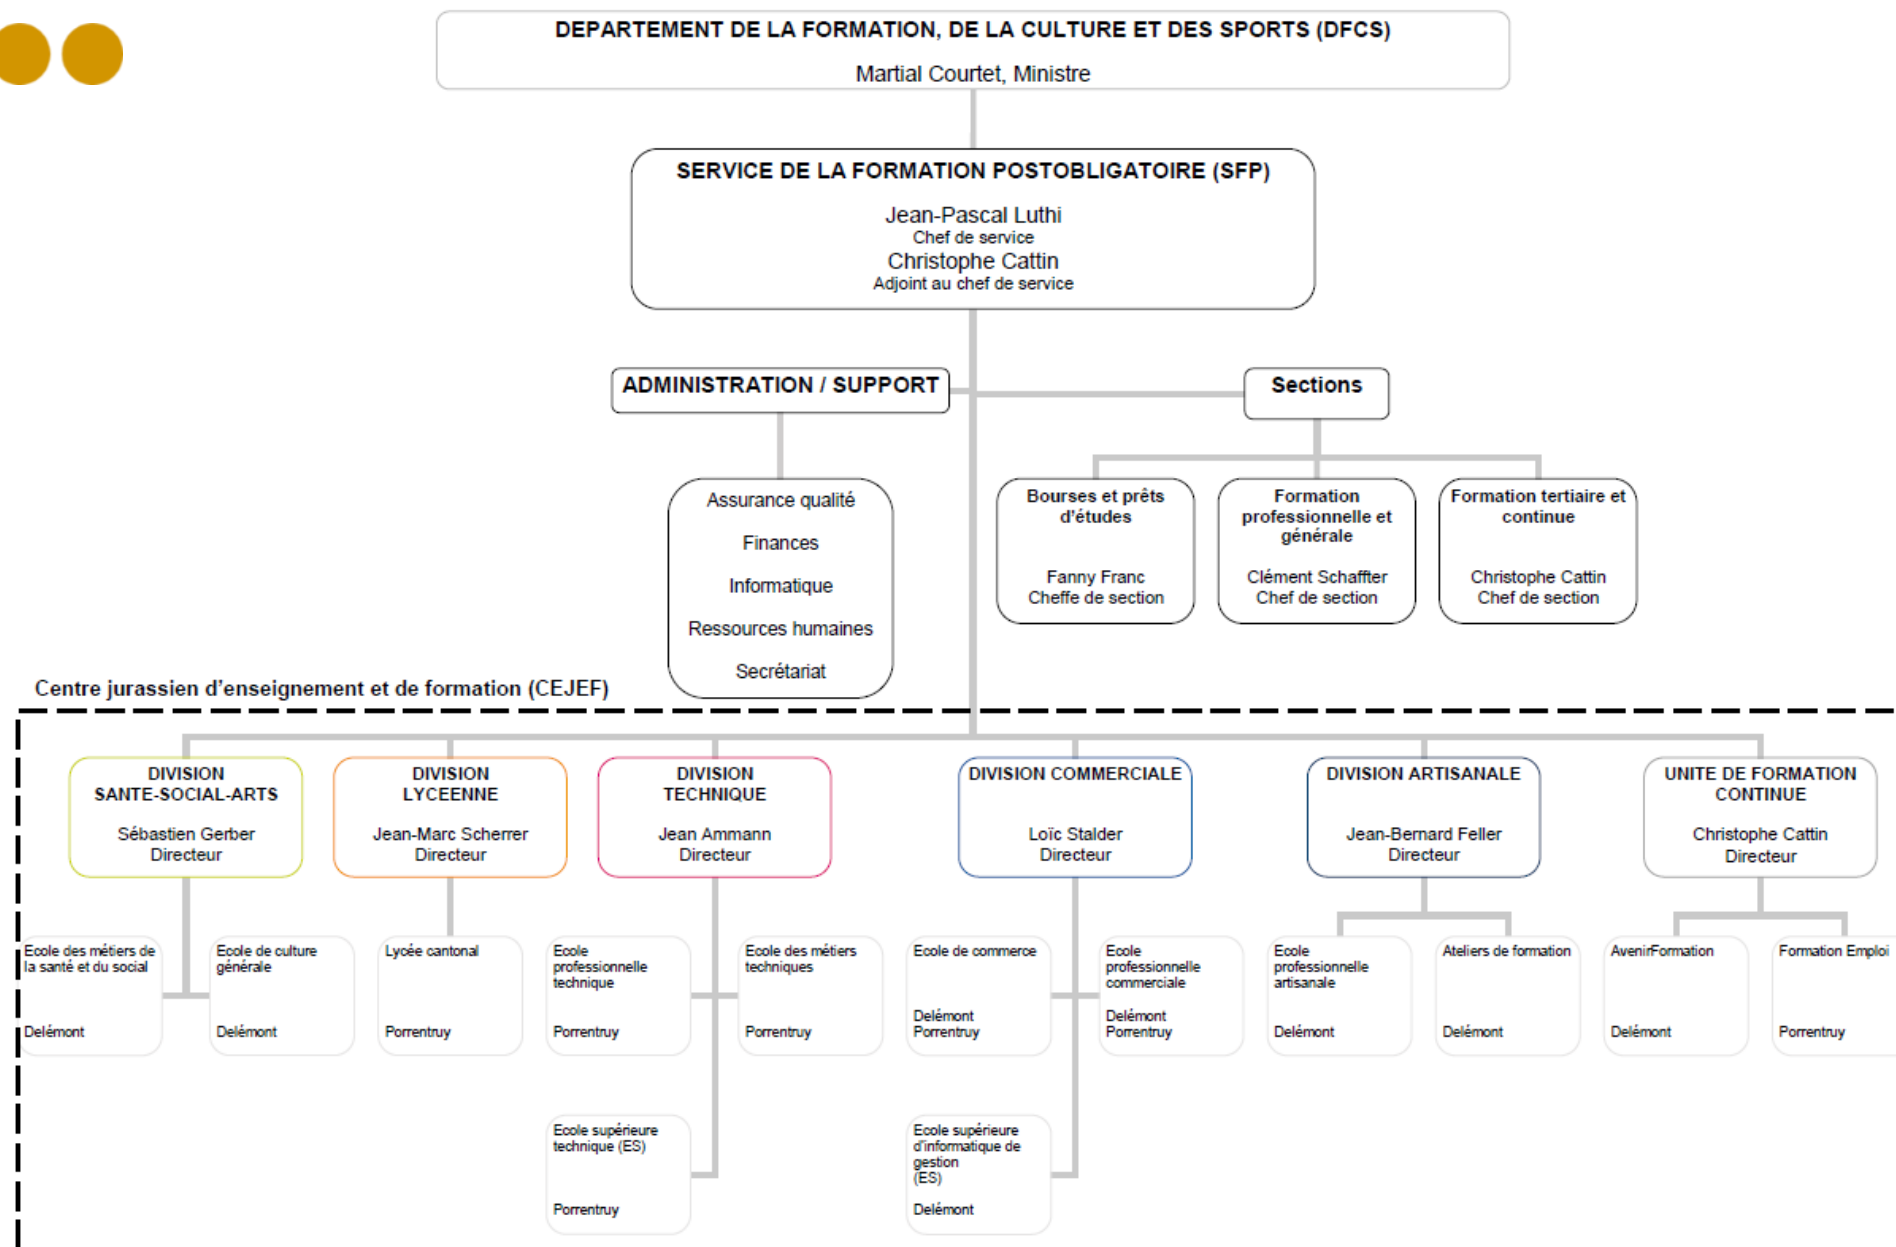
DEPARTEMENT DE LA FORMATION, DE LA CULTURE ET DES SPORTS (DFCS)
Martial Courtet, Ministre

SERVICE DE LA FORMATION POSTOBLIGATOIRE (SFP)
Jean-Pascal Luthi
Chef de service
Christophe Cattin
Adjoint au chef de service

ADMINISTRATION / SUPPORT

Sections

Assurance qualité
Finances
Informatique
Ressources humaines
Secrétariat

Bourses et prêts d'études
Fanny Franc
Cheffe de section

Formation professionnelle et générale
Clément Schaffter
Chef de section

Formation tertiaire et continue
Christophe Cattin
Chef de section

Centre jurassien d'enseignement et de formation (CEJEF)

DIVISION SANTE-SOCIAL-ARTS
Sébastien Gerber
Directeur

DIVISION LYCEENNE
Jean-Marc Scherrer
Directeur

DIVISION TECHNIQUE
Jean Ammann
Directeur

DIVISION COMMERCIALE
Loïc Stalder
Directeur

DIVISION ARTISANALE
Jean-Bernard Feller
Directeur

UNITE DE FORMATION CONTINUE
Christophe Cattin
Directeur

Ecole des métiers de la santé et du social
Delémont

Ecole de culture générale
Delémont

Lycée cantonal
Porrentruy

Ecole professionnelle technique
Porrentruy

Ecole des métiers techniques
Porrentruy

Ecole de commerce
Delémont
Porrentruy

Ecole professionnelle commerciale
Delémont
Porrentruy

Ecole professionnelle artisanale
Delémont

Ateliers de formation
Delémont

AvenirFormation
Delémont

Formation Emploi
Porrentruy

Ecole supérieure technique (ES)
Porrentruy

Ecole supérieure d'informatique de gestion (ES)
Delémont